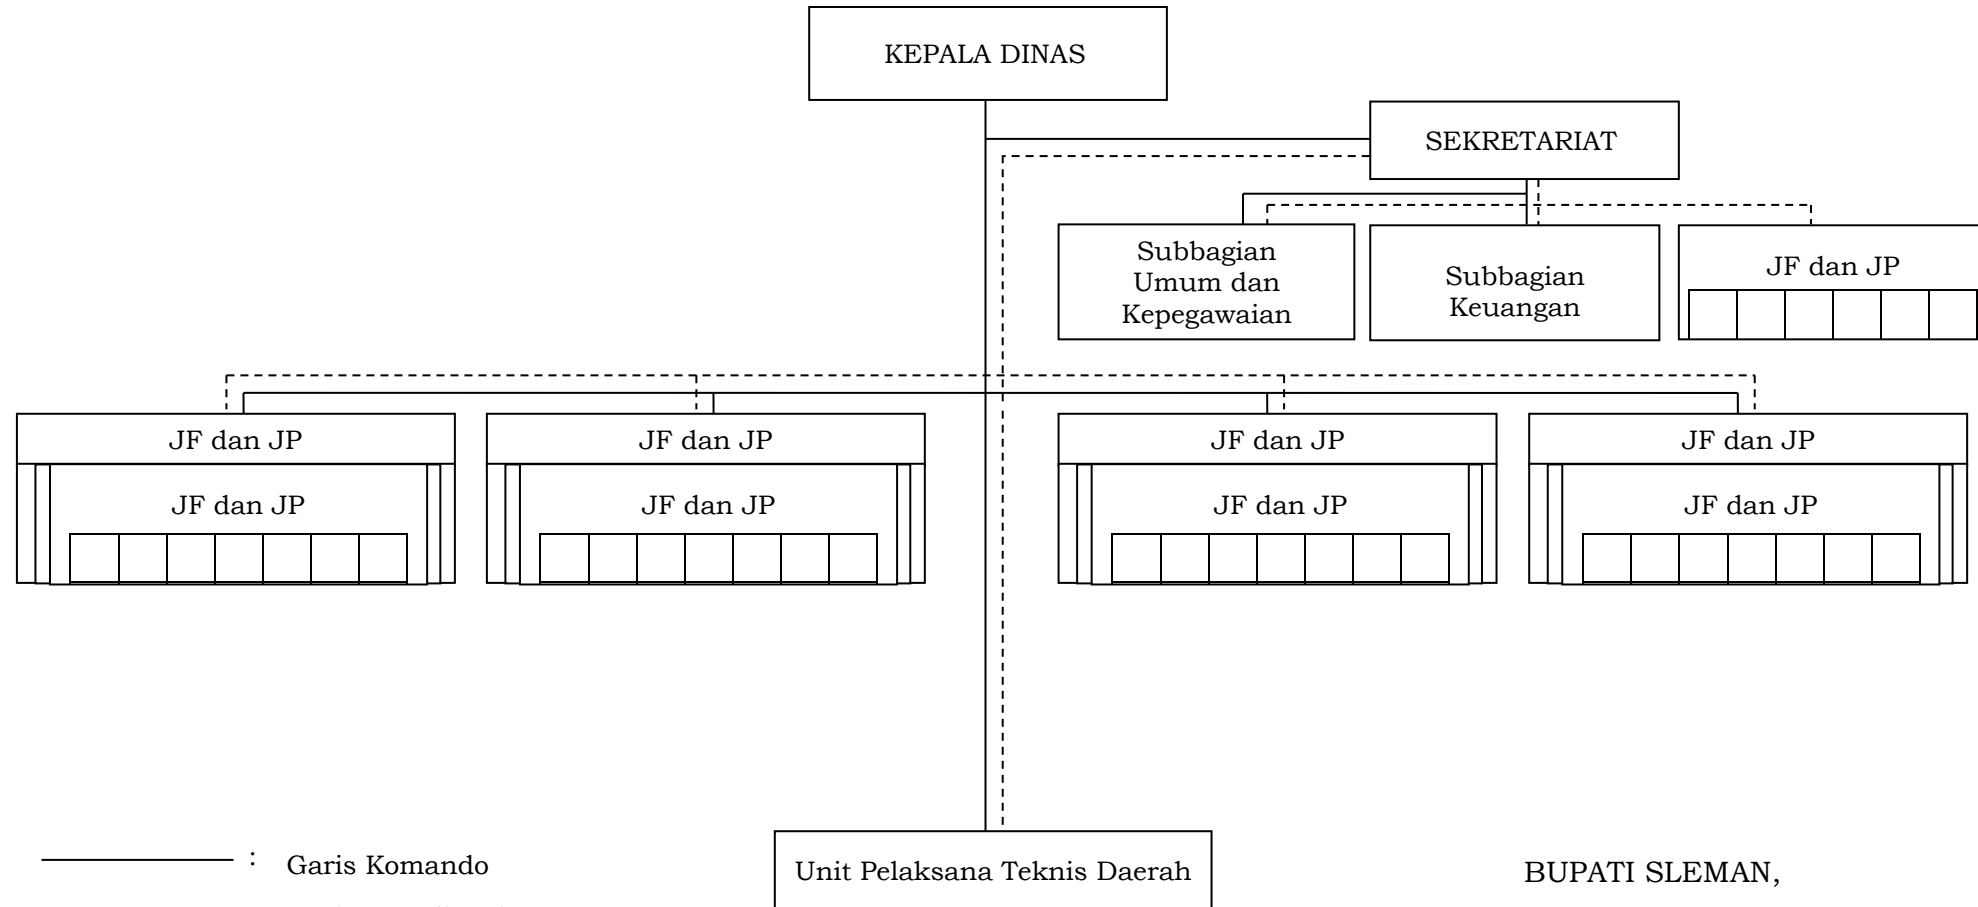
KEPALA DINAS

SEKRETARIAT

Subbagian Umum dan Kepegawaian

Subbagian Keuangan

JF dan JP

JF dan JP

JF dan JP

JF dan JP

JF dan JP

JF dan JP

JF dan JP

JF dan JP

JF dan JP

: Garis Komando

Unit Pelaksana Teknis Daerah

BUPATI SLEMAN,